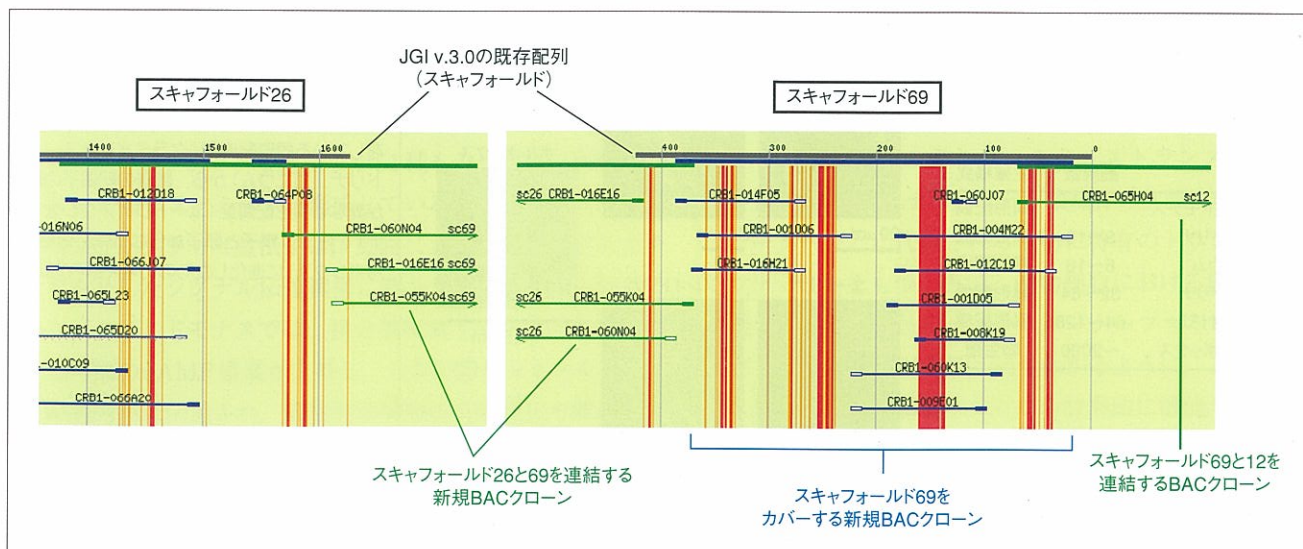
JGI v.3.0の既存配列
（スキャフォールド）

スキャフォールド26

スキャフォールド69

1400
1500
1600

CRB1-012D18
CRB1-064P08
-016N06
CRB1-060N04 sc69
CRB1-066J07
CRB1-016E16 sc69
CRB1-065L23
CRB1-055K04 sc69
CRB1-065D20
-010C09
CRB1-066A20

400
300
200
100
0

sc26 CRB1-016E16
CRB1-014F05
CRB1-060J07
CRB1-065H04 sc12
CRB1-001O06
CRB1-004M22
CRB1-016H21
CRB1-012C19
sc26 CRB1-055K04
CRB1-001D05
sc26 CRB1-060N04
CRB1-008K19
CRB1-060K13
CRB1-009E01

スキャフォールド26と69を連結する新規BACクローン

スキャフォールド69をカバーする新規BACクローン

スキャフォールド69と12を連結するBACクローン